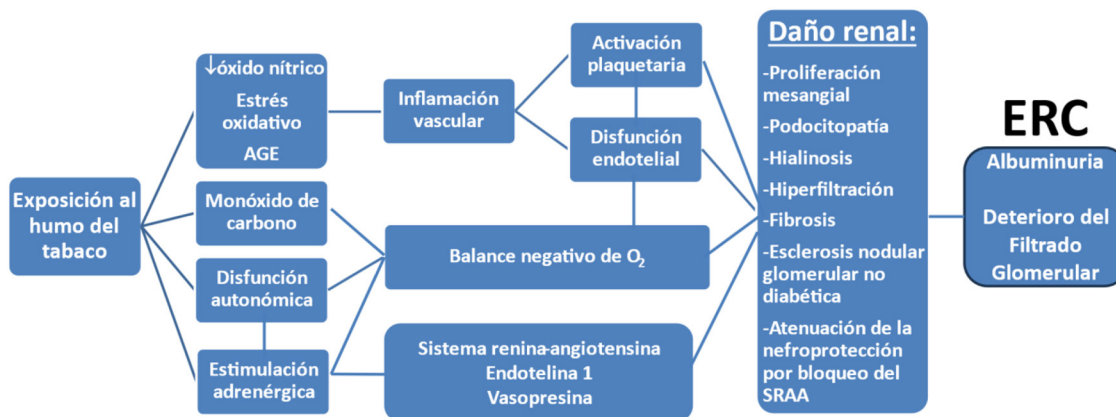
Exposición al humo del tabaco

↓óxido nítrico
Estrés oxidativo
AGE

Monóxido de carbono

Disfunción autonómica

Estimulación adrenérgica

Inflamación vascular

Activación plaquetaria

Disfunción endotelial

Balance negativo de $O_2$

Sistema renina-angiotensina
Endotelina 1
Vasopresina

Daño renal:
-Proliferación mesangial
-Podocitopatía
-Hialinosis
-Hiperfiltración
-Fibrosis
-Esclerosis nodular glomerular no diabética
-Atenuación de la nefroprotección por bloqueo del SRAA

ERC

Albuminuria

Deterioro del Filtrado Glomerular